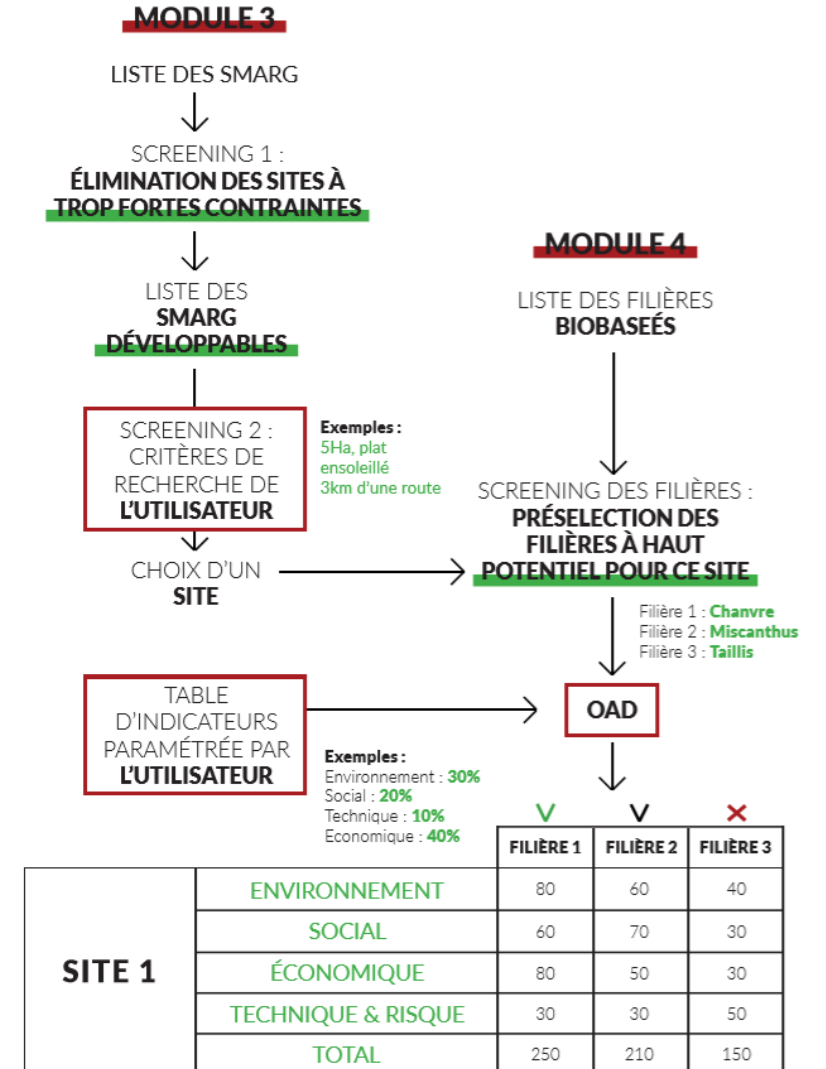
MODULE 3

LISTE DES SMARG

SCREENING 1 :
ÉLIMINATION DES SITES À TROP FORTES CONTRAINTES

LISTE DES
SMARG
DÉVELOPPABLES

SCREENING 2 : CRITÈRES DE RECHERCHE DE L'UTILISATEUR

Exemples :
5Ha, plat
ensoleillé
3km d'une route

CHOIX D'UN
SITE

MODULE 4

LISTE DES FILIÈRES
BIOBASEÉS

SCREENING DES FILIÈRES :
PRÉSELECTION DES FILIÈRES À HAUT POTENTIEL POUR CE SITE

Filière 1 : Chanvre
Filière 2 : Miscanthus
Filière 3 : Taillis

TABLE D'INDICATEURS PARAMÉTRÉE PAR L'UTILISATEUR

OAD

Exemples :
Environnement : 30%
Social : 20%
Technique : 10%
Economique : 40%

V V ✕

| | | FILIÈRE 1 | FILIÈRE 2 | FILIÈRE 3 |
|---|---|---|---|---|
| SITE 1 | ENVIRONNEMENT | 80 | 60 | 40 |
| | SOCIAL | 60 | 70 | 30 |
| | ÉCONOMIQUE | 80 | 50 | 30 |
| | TECHNIQUE & RISQUE | 30 | 30 | 50 |
| | TOTAL | 250 | 210 | 150 |